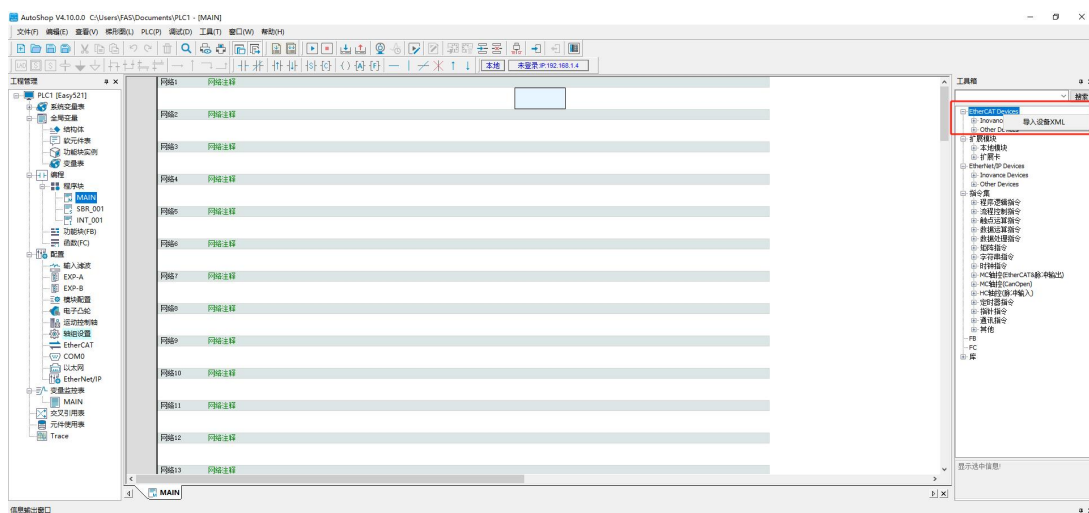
AutoShop V4.10.0.0 C:\Users\FAS\Documents\PLC1 - [MAIN]

文件(F) 编辑(E) 查看(V) 梯形图(L) PLC(P) 调试(D) 工具(T) 窗口(W) 帮助(H)

本地 未登录:IP:192.168.1.4

工程管理
PLC1 [Easy521]
系统变量表
全局变量
结构体
软元件表
功能块实例
变量表
编程
程序块
MAIN
SBR_001
INT_001
功能块(FB)
函数(FC)
配置
输入滤波
EXP-A
EXP-B
模块配置
电子凸轮
运动控制轴
轴组设置
EtherCAT
COM0
以太网
EtherNet/IP
变量监控表
MAIN
交叉引用表
元件使用表
Trace

网络1 网络注释
网络2 网络注释
网络3 网络注释
网络4 网络注释
网络5 网络注释
网络6 网络注释
网络7 网络注释
网络8 网络注释
网络9 网络注释
网络10 网络注释
网络11 网络注释
网络12 网络注释
网络13 网络注释

MAIN

工具箱
搜索
EtherCAT Devices
Inovanc
导入设备XML
Other Devices
扩展模块
本地模块
扩展卡
EtherNet/IP Devices
Inovance Devices
Other Devices
指令集
程序流程指令
流程控制指令
触点运算指令
数据运算指令
数据处理指令
矩阵指令
字符串指令
时钟指令
MC轴控(EtherCAT&脉冲输出)
MC轴控(CanOpen)
MC轴控(脉冲输入)
定时器指令
指针指令
通讯指令
其他
FB
FC
库

显示选中信息!

信息输出窗口